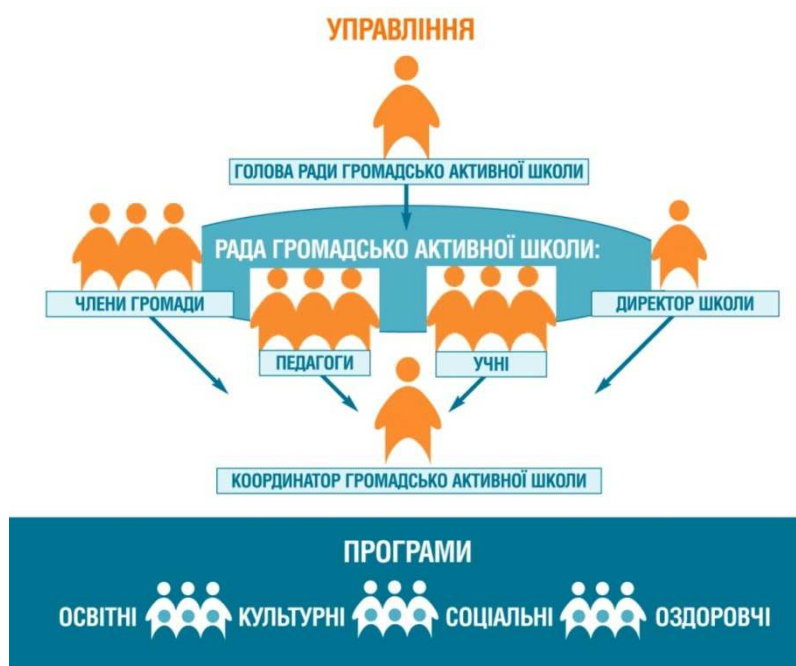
УПРАВЛІННЯ

ГОЛОВА РАДИ ГРОМАДСЬКО АКТИВНОЇ ШКОЛИ

РАДА ГРОМАДСЬКО АКТИВНОЇ ШКОЛИ:

ЧЛЕНИ ГРОМАДИ

ПЕДАГОГИ

УЧНІ

ДИРЕКТОР ШКОЛИ

КООРДИНАТОР ГРОМАДСЬКО АКТИВНОЇ ШКОЛИ

ПРОГРАМИ

ОСВІТНІ КУЛЬТУРНІ СОЦІАЛЬНІ ОЗДОРОВЧІ